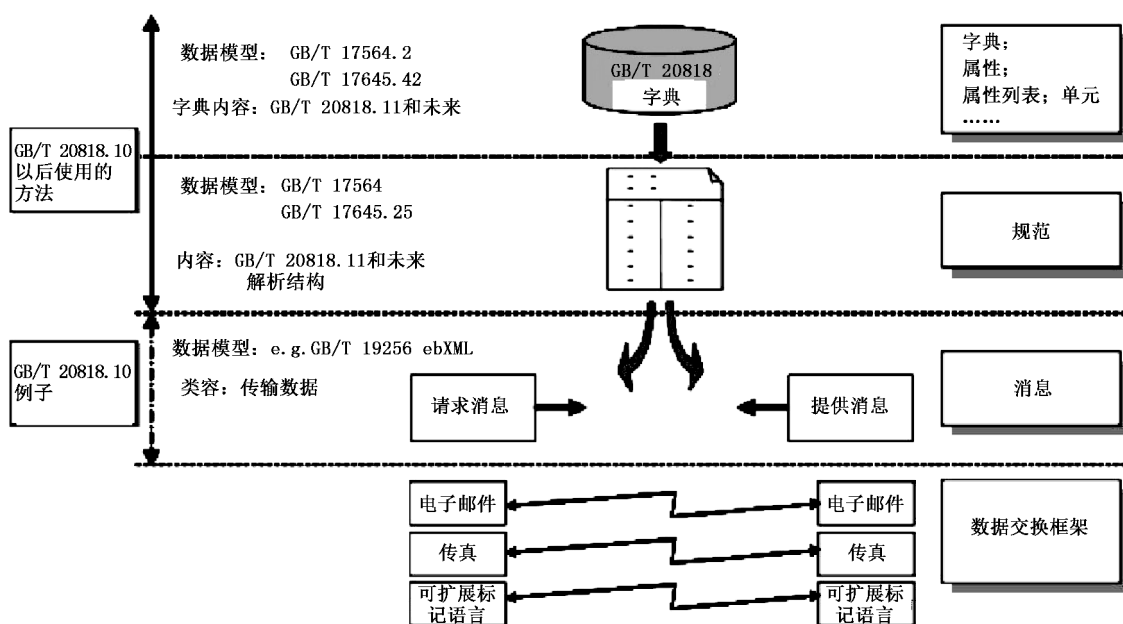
数据模型： GB/T 17564.2
GB/T 17645.42
字典内容：GB/T 20818.11和未来

GB/T 20818
字典

字典；
属性；
属性列表；单元
……

GB/T 20818.10以后使用的方法

数据模型： GB/T 17564
GB/T 17645.25

内容：GB/T 20818.11和未来
解析结构

规范

GB/T 20818.10例子

数据模型：e.g.GB/T 19256 ebXML

类容：传输数据

请求消息

提供消息

消息

电子邮件

电子邮件

传真

传真

可扩展标记语言

可扩展标记语言

数据交换框架